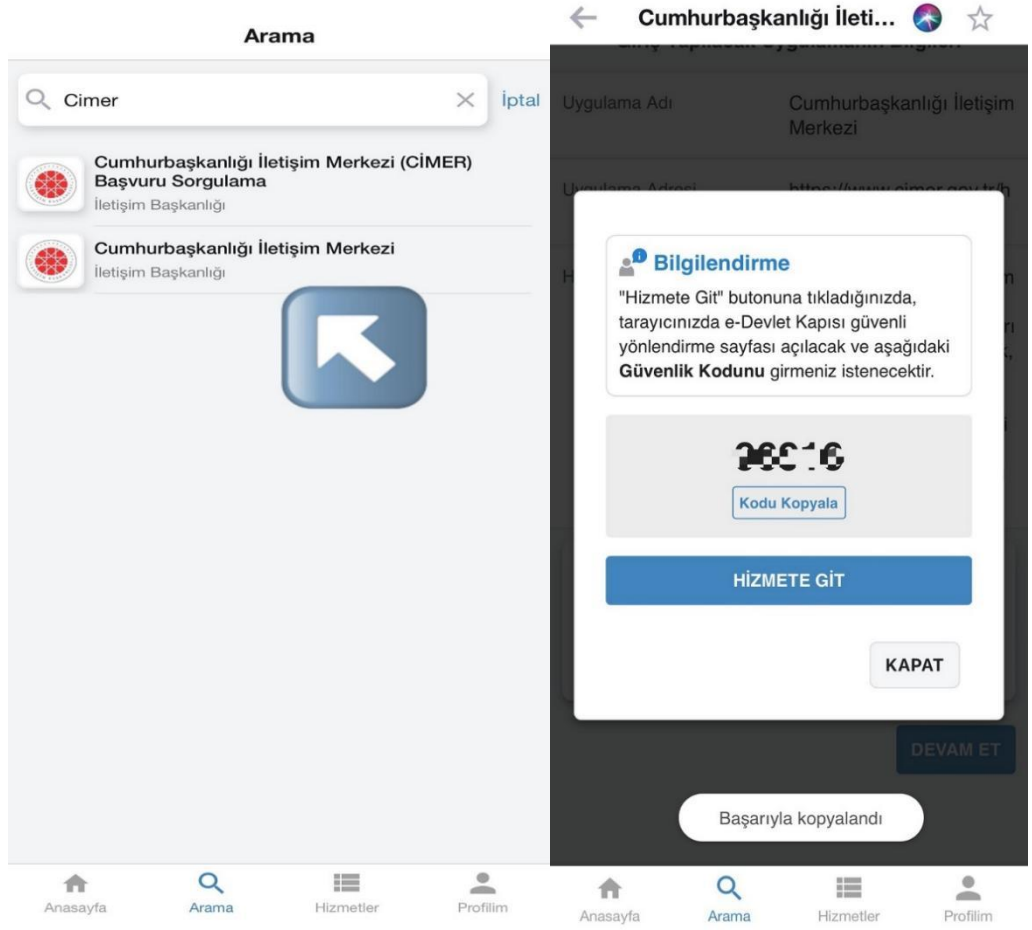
Arama

Cimer

İptal

Cumhurbaşkanlığı İletişim Merkezi (CİMER) Başvuru Sorgulama
İletişim Başkanlığı

Cumhurbaşkanlığı İletişim Merkezi
İletişim Başkanlığı

Anasayfa Arama Hizmetler Profilim

Cumhurbaşkanlığı İleti...

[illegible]

Uygulama Adı

Cumhurbaşkanlığı İletişim Merkezi

Uygulama Adresi

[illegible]

Bilgilendirme

"Hizmete Git" butonuna tıkladığınızda, tarayıcınızda e-Devlet Kapısı güvenli yönlendirme sayfası açılacak ve aşağıdaki **Güvenlik Kodunu** girmeniz istenecektir.

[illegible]

Kodu Kopyala

HİZMETE GİT

KAPAT

DEVAM ET

Başarıyla kopyalandı

Anasayfa Arama Hizmetler Profilim